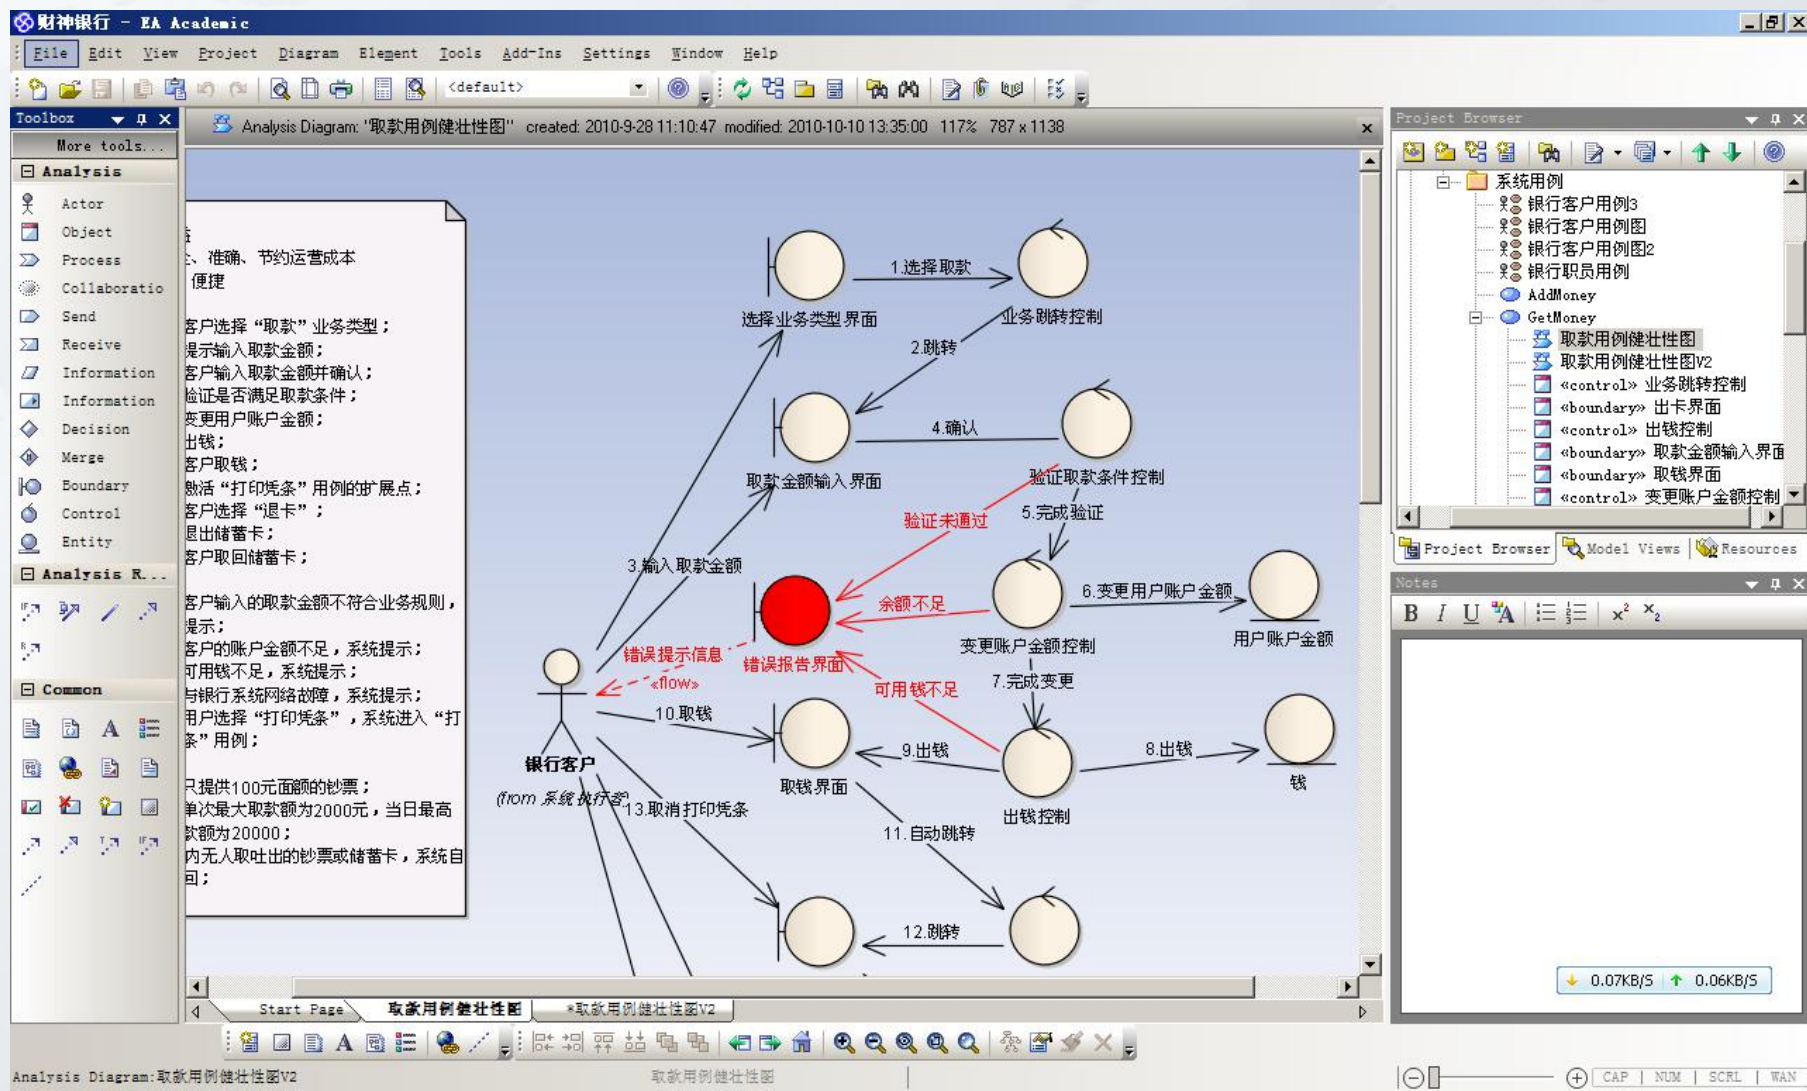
财神银行 - EA Academic

File Edit View Project Diagram Element Tools Add-Ins Settings Window Help

<default>

Toolbox

More tools...

Analysis

Actor
Object
Process
Collaboratio
Send
Receive
Information
Information
Decision
Merge
Boundary
Control
Entity

Analysis R...

Common

Analysis Diagram: "取款用例健壮性图" created: 2010-9-28 11:10:47 modified: 2010-10-10 13:35:00 117% 787 x 1138

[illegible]、准确、节约运营成本
便捷

客户选择“取款”业务类型；
提示输入取款金额；
客户输入取款金额并确认；
验证是否满足取款条件；
变更用户账户金额；
出钱；
客户取钱；
激活“打印凭条”用例的扩展点；
客户选择“退卡”；
退出储蓄卡；
客户取回储蓄卡；

客户输入的取款金额不符合业务规则，提示；
客户的账户金额不足，系统提示；
可用钱不足，系统提示；
与银行系统网络故障，系统提示；
用户选择“打印凭条”，系统进入“打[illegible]条”用例；

只提供100元面额的钞票；
单次最大取款额为2000元，当日最高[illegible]款额为20000；
内无人取吐出的钞票或储蓄卡，系统自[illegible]回；

1.选择取款
选择业务类型界面
业务跳转控制
2.跳转
4.确认
取款金额输入界面
验证取款条件控制
验证未通过
5.完成验证
3.输入取款金额
余额不足
6.变更用户账户金额
用户账户金额
错误提示信息
«flow»
错误报告界面
变更账户金额控制
可用钱不足
7.完成变更
10.取钱
银行客户
(from 系统执行者)
9.出钱
8.出钱
取钱界面
钱
13.取消打印凭条
出钱控制
11.自动跳转
12.跳转

Start Page
取款用例健壮性图
*取款用例健壮性图V2

Project Browser

系统用例
银行客户用例3
银行客户用例图
银行客户用例图2
银行职员用例
AddMoney
GetMoney
取款用例健壮性图
取款用例健壮性图V2
«control» 业务跳转控制
«boundary» 出卡界面
«control» 出钱控制
«boundary» 取款金额输入界面
«boundary» 取钱界面
«control» 变更账户金额控制

Project Browser
Model Views
Resources

Notes

B I U

0.07KB/S 0.06KB/S

Analysis Diagram:取款用例健壮性图V2
取款用例健壮性图

CAP NUM SCRL WAN